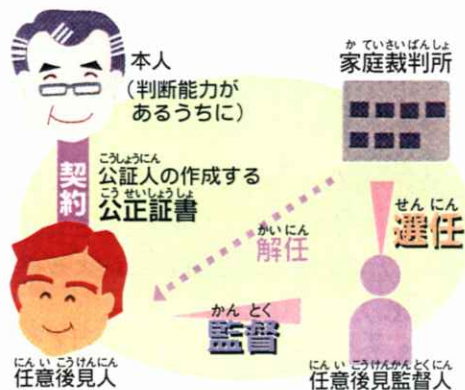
本人
（判断能力があるうちに）

かていさいばんしょ
家庭裁判所

契約

こうしょうにん
公証人の作成する
こうせいしょうしょ
公正証書

かいにん
解任

せんにん
選任

かんとく
監督

にんいこうけんにん
任意後見人

にんいこうけんかんとくにん
任意後見監督人